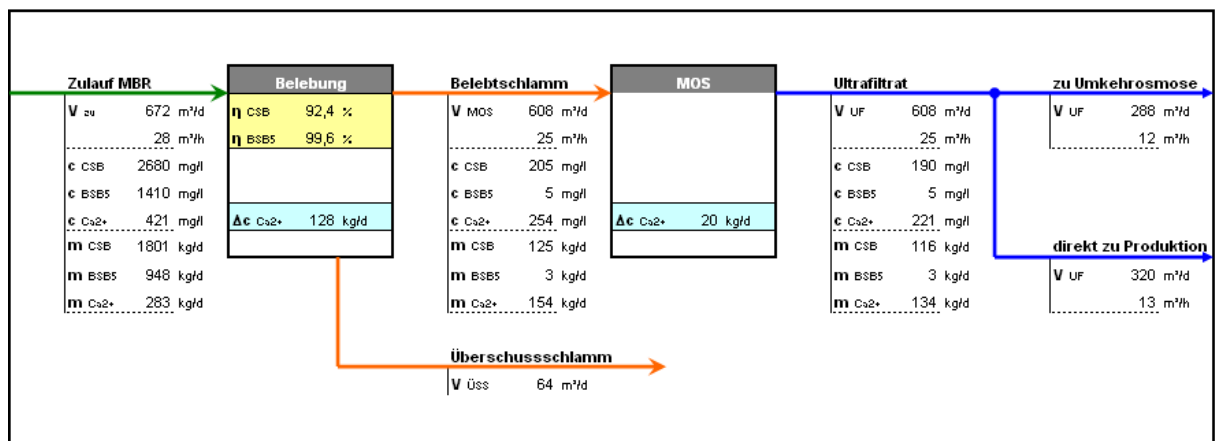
Zulauf MBR

| | | |
|---|---|---|
| $V_{zu}$ | 672 | m³/d |
| | 28 | m³/h |
| $c_{CSB}$ | 2680 | mg/l |
| $c_{BSB5}$ | 1410 | mg/l |
| $c_{Ca2+}$ | 421 | mg/l |
| $m_{CSB}$ | 1801 | kg/d |
| $m_{BSB5}$ | 948 | kg/d |
| $m_{Ca2+}$ | 283 | kg/d |

Belebung

| | | |
|---|---|---|
| $\eta_{CSB}$ | 92,4 | % |
| $\eta_{BSB5}$ | 99,6 | % |
| $\Delta c_{Ca2+}$ | 128 | kg/d |

Belebtschlamm

| | | |
|---|---|---|
| $V_{MOS}$ | 608 | m³/d |
| | 25 | m³/h |
| $c_{CSB}$ | 205 | mg/l |
| $c_{BSB5}$ | 5 | mg/l |
| $c_{Ca2+}$ | 254 | mg/l |
| $m_{CSB}$ | 125 | kg/d |
| $m_{BSB5}$ | 3 | kg/d |
| $m_{Ca2+}$ | 154 | kg/d |

MOS

| | | |
|---|---|---|
| $\Delta c_{Ca2+}$ | 20 | kg/d |

Ultrafiltrat

| | | |
|---|---|---|
| $V_{UF}$ | 608 | m³/d |
| | 25 | m³/h |
| $c_{CSB}$ | 190 | mg/l |
| $c_{BSB5}$ | 5 | mg/l |
| $c_{Ca2+}$ | 221 | mg/l |
| $m_{CSB}$ | 116 | kg/d |
| $m_{BSB5}$ | 3 | kg/d |
| $m_{Ca2+}$ | 134 | kg/d |

zu Umkehrosmose

| | | |
|---|---|---|
| $V_{UF}$ | 288 | m³/d |
| | 12 | m³/h |

direkt zu Produktion

| | | |
|---|---|---|
| $V_{UF}$ | 320 | m³/d |
| | 13 | m³/h |

Überschussschlamm

| | | |
|---|---|---|
| $V_{Üss}$ | 64 | m³/d |